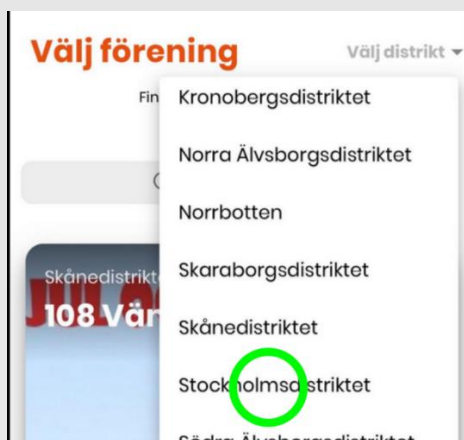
Välj förening

Välj distrikt

Fin

Kronobergsdistriktet

Norra Älvsborgsdistriktet

Norrbotten

Skaraborgsdistriktet

Skånedistriktet

Stockholmsdistriktet

Södra Älvsborgsdistriktet

Skånedistrikt

108 Vär